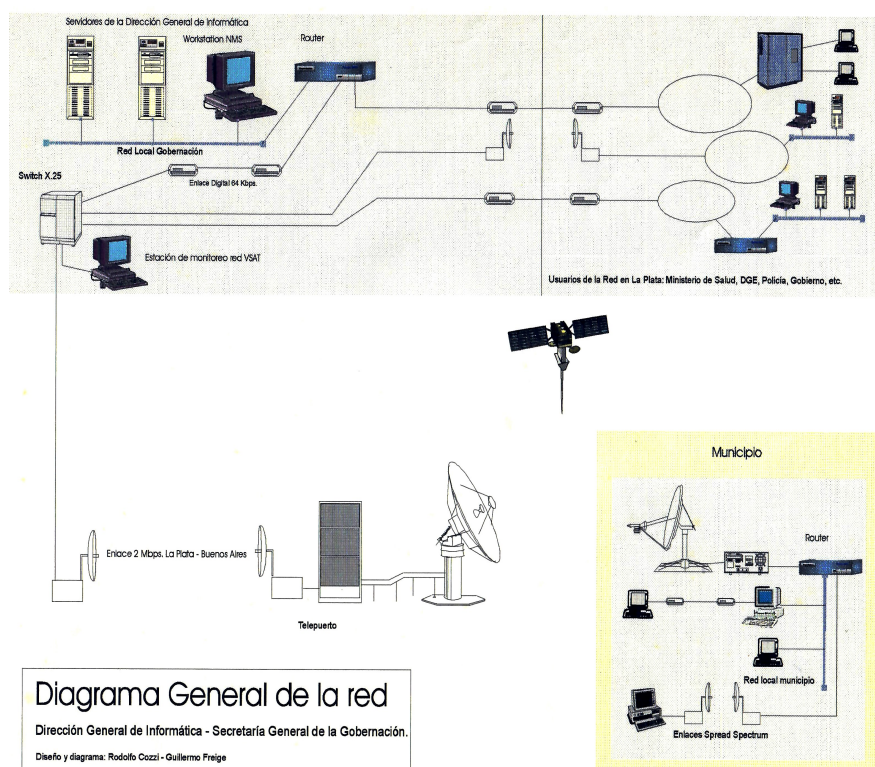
Servidores de la Dirección General de Informática

Workstation NMS

Router

Red Local Gobernación

Switch X.25

Enlace Digital 64 Kbps.

Estación de monitoreo red VSAT

Usuarios de la Red en La Plata: Ministerio de Salud, DGE, Policía, Gobierno, etc.

Municipio

Router

Enlace 2 Mbps. La Plata - Buenos Aires

Telepuerto

Red local municipio

Enlaces Spread Spectrum

Diagrama General de la red

Dirección General de Informática - Secretaría General de la Gobernación.

Diseño y diagrama: Rodolfo Cozzi - Guillermo Freige